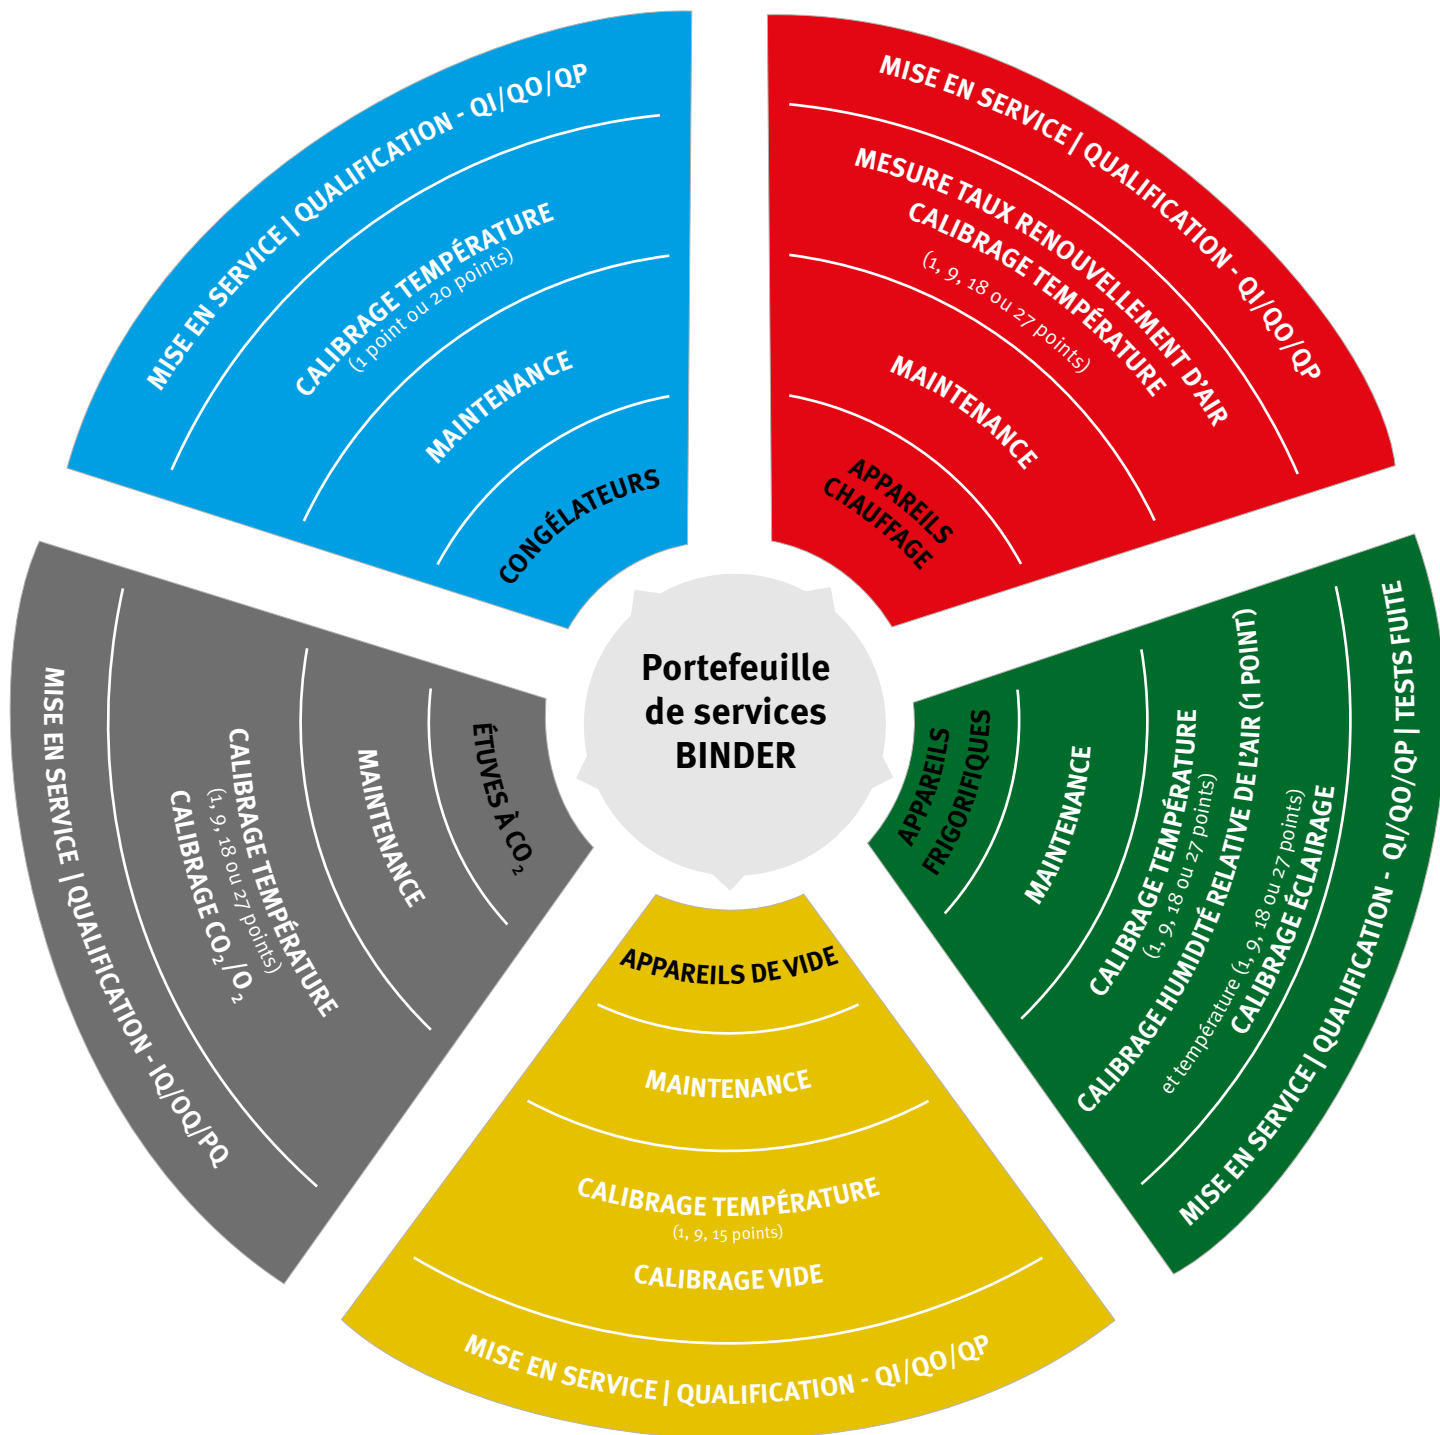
Portefeuille de services BINDER

MISE EN SERVICE | QUALIFICATION - QI/QO/QP
CALIBRAGE TEMPÉRATURE
(1 point ou 20 points)
MAINTENANCE
CONGÉLATEURS

MISE EN SERVICE | QUALIFICATION - QI/QO/QP
MESURE TAUX RENOUVELLEMENT D'AIR
CALIBRAGE TEMPÉRATURE
(1, 9, 18 ou 27 points)
MAINTENANCE
APPAREILS CHAUFFAGE

APPAREILS FRIGORIFIQUES
MAINTENANCE
CALIBRAGE TEMPÉRATURE
(1, 9, 18 ou 27 points)
CALIBRAGE HUMIDITÉ RELATIVE DE L'AIR (1 POINT)
et température (1, 9, 18 ou 27 points)
CALIBRAGE ÉCLAIRAGE
MISE EN SERVICE | QUALIFICATION - QI/QO/QP | TESTS FUITE

APPAREILS DE VIDE
MAINTENANCE
CALIBRAGE TEMPÉRATURE
(1, 9, 15 points)
CALIBRAGE VIDE
MISE EN SERVICE | QUALIFICATION - QI/QO/QP

ÉTUVES À $CO_2$
MAINTENANCE
CALIBRAGE TEMPÉRATURE
(1, 9, 18 ou 27 points)
CALIBRAGE $CO_2/O_2$
MISE EN SERVICE | QUALIFICATION - IQ/OQ/PQ